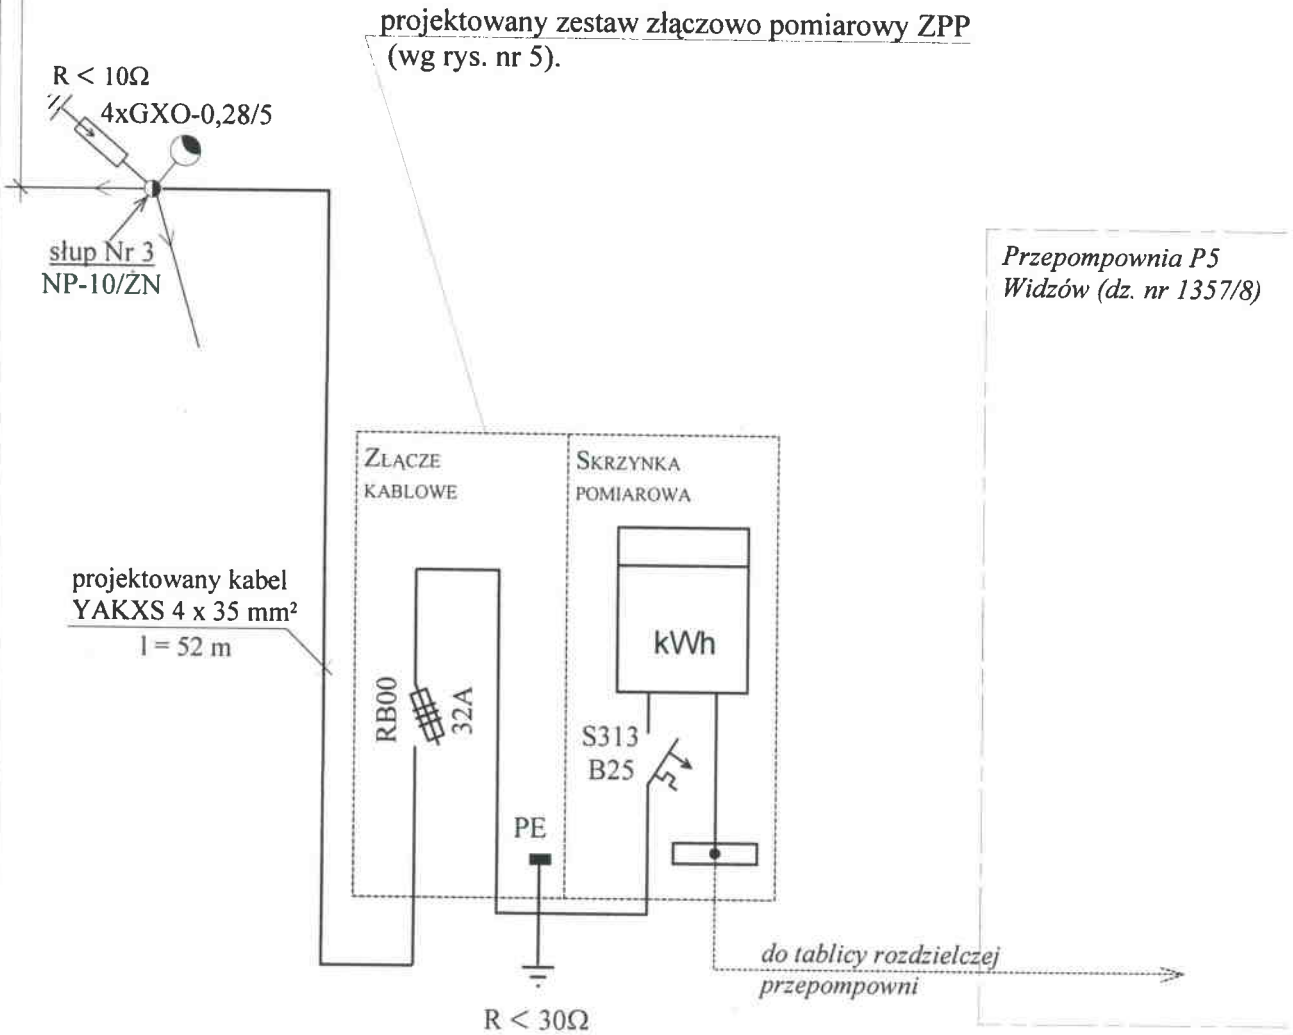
projektowany zestaw złączowo pomiarowy ZPP (wg rys. nr 5).

R < 10Ω
4xGXO-0,28/5

słup Nr 3
NP-10/ŻN

Przepompownia P5
Widzów (dz. nr 1357/8)

ZŁĄCZE KABLOWE

SKRZYNKA POMIAROWA

kWh

projektowany kabel
YAKXS 4 x 35 mm²
l = 52 m

RB00
32A

S313
B25

PE

do tablicy rozdzielczej
przepompowni

R < 30Ω